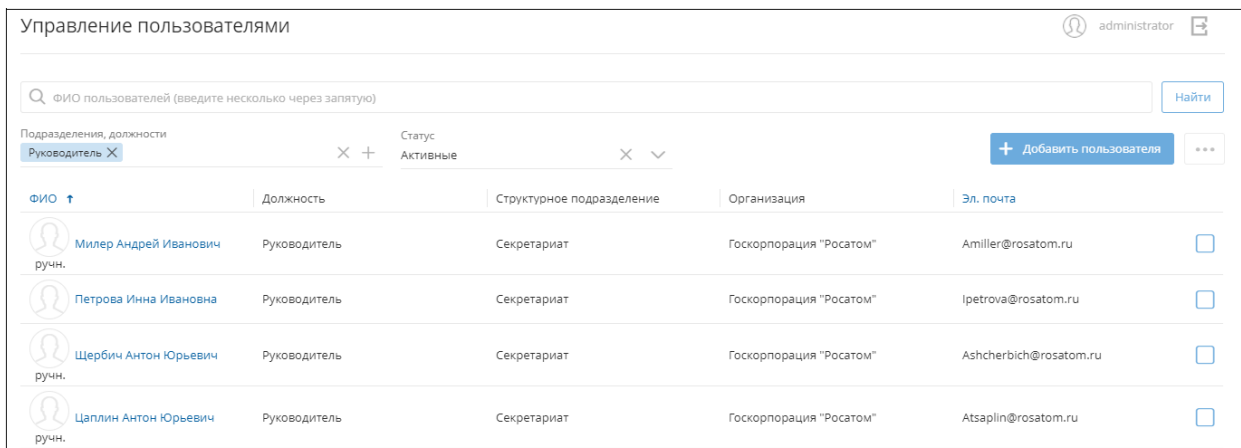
Управление пользователями

administrator

ФИО пользователей (введите несколько через запятую)

Найти

Подразделения, должности

Руководитель

Статус

Активные

Добавить пользователя

...

| ФИО ↑ | Должность | Структурное подразделение | Организация | Эл. почта |
|---|---|---|---|---|
| Милер Андрей Иванович ручн. | Руководитель | Секретариат | Госкорпорация "Росатом" | Amiller@rosatom.ru |
| Петрова Инна Ивановна | Руководитель | Секретариат | Госкорпорация "Росатом" | Ipetrova@rosatom.ru |
| Щербич Антон Юрьевич ручн. | Руководитель | Секретариат | Госкорпорация "Росатом" | Ashcherbich@rosatom.ru |
| Цаплин Антон Юрьевич ручн. | Руководитель | Секретариат | Госкорпорация "Росатом" | Atsaplin@rosatom.ru |